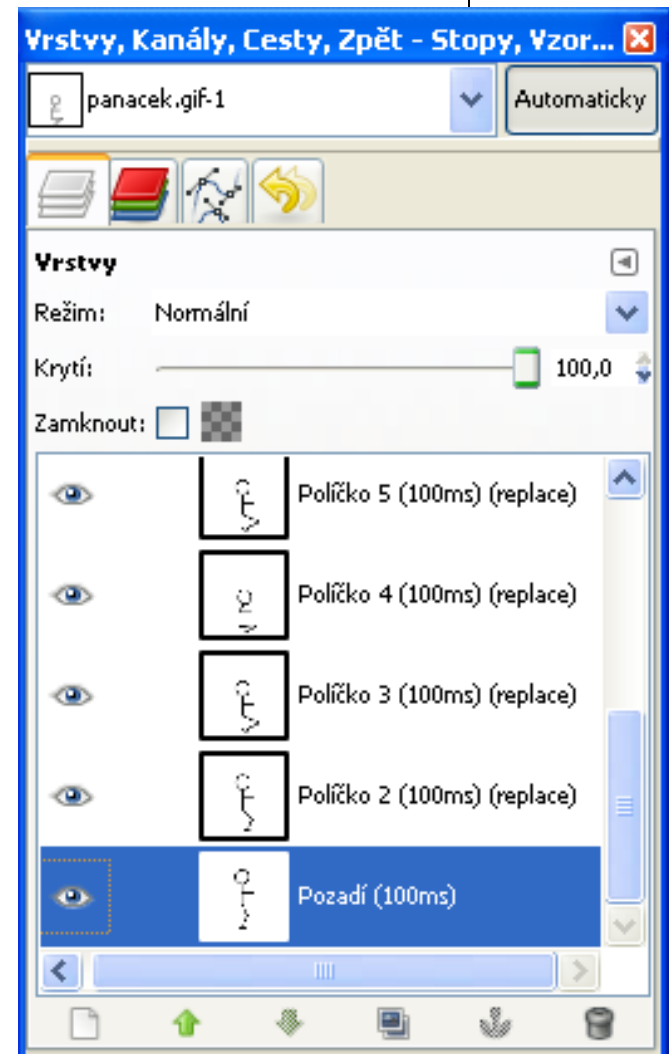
Vrstvy, Kanály, Cesty, Zpět - Stopy, Vzor...

panacek.gif-1

Automaticky

Vrstvy

Režim: Normální

Krytí: 100,0

Zamknout:

Políčko 5 (100ms) (replace)

Políčko 4 (100ms) (replace)

Políčko 3 (100ms) (replace)

Políčko 2 (100ms) (replace)

Pozadí (100ms)